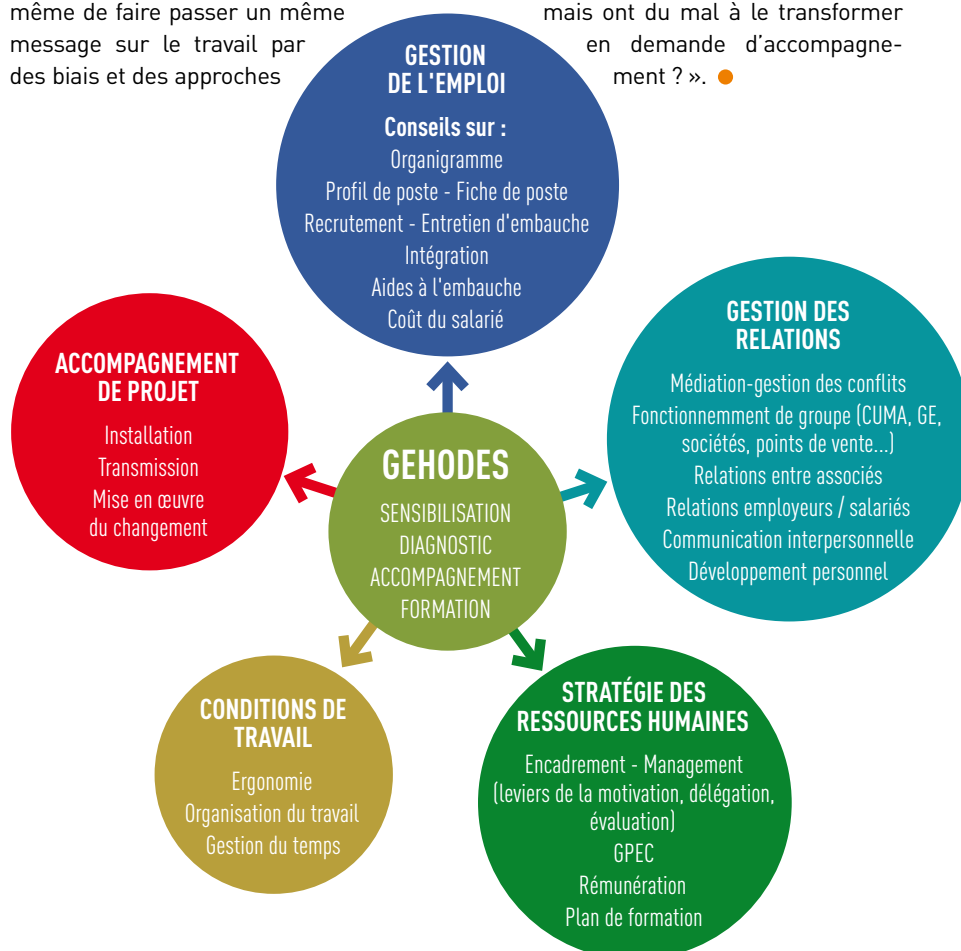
même de faire passer un même message sur le travail par des biais et des approches

mais ont du mal à le transformer en demande d'accompagnement ? ».

GESTION DE L'EMPLOI

Conseils sur :
Organigramme
Profil de poste - Fiche de poste
Recrutement - Entretien d'embauche
Intégration
Aides à l'embauche
Coût du salarié

ACCOMPAGNEMENT DE PROJET

Installation
Transmission
Mise en œuvre du changement

GESTION DES RELATIONS

Médiation-gestion des conflits
Fonctionnemment de groupe (CUMA, GE, sociétés, points de vente...)
Relations entre associés
Relations employeurs / salariés
Communication interpersonnelle
Développement personnel

GEHODES

SENSIBILISATION
DIAGNOSTIC
ACCOMPAGNEMENT
FORMATION

CONDITIONS DE TRAVAIL

Ergonomie
Organisation du travail
Gestion du temps

STRATÉGIE DES RESSOURCES HUMAINES

Encadrement - Management
(leviers de la motivation, délégation, évaluation)
GPEC
Rémunération
Plan de formation